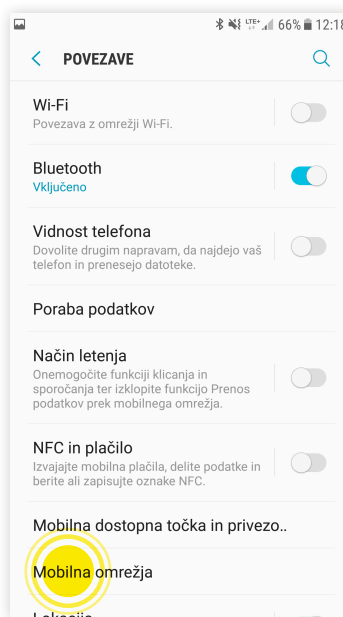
LTE+ 66% 12:18

POVEZAVE

Wi-Fi
Povezava z omrežji Wi-Fi.

Bluetooth
Vključeno

Vidnost telefona
Dovolite drugim napravam, da najdejo vaš telefon in prenesejo datoteke.

Poraba podatkov

Način letenja
Onemogočite funkciji klicanja in sporočanja ter izklopite funkcijo Prenos podatkov prek mobilnega omrežja.

NFC in plačilo
Izvajajte mobilna plačila, delite podatke in berite ali zapisujte oznake NFC.

Mobilna dostopna točka in privezo..

Mobilna omrežja

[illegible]